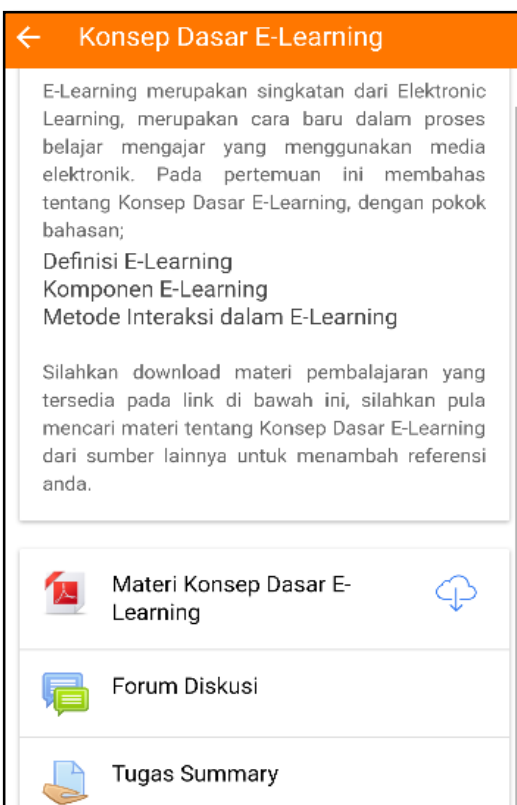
Konsep Dasar E-Learning

E-Learning merupakan singkatan dari Elektronic Learning, merupakan cara baru dalam proses belajar mengajar yang menggunakan media elektronik. Pada pertemuan ini membahas tentang Konsep Dasar E-Learning, dengan pokok bahasan;

Definisi E-Learning
Komponen E-Learning
Metode Interaksi dalam E-Learning

Silahkan download materi pembalajaran yang tersedia pada link di bawah ini, silahkan pula mencari materi tentang Konsep Dasar E-Learning dari sumber lainnya untuk menambah referensi anda.

Materi Konsep Dasar E-Learning

Forum Diskusi

Tugas Summary